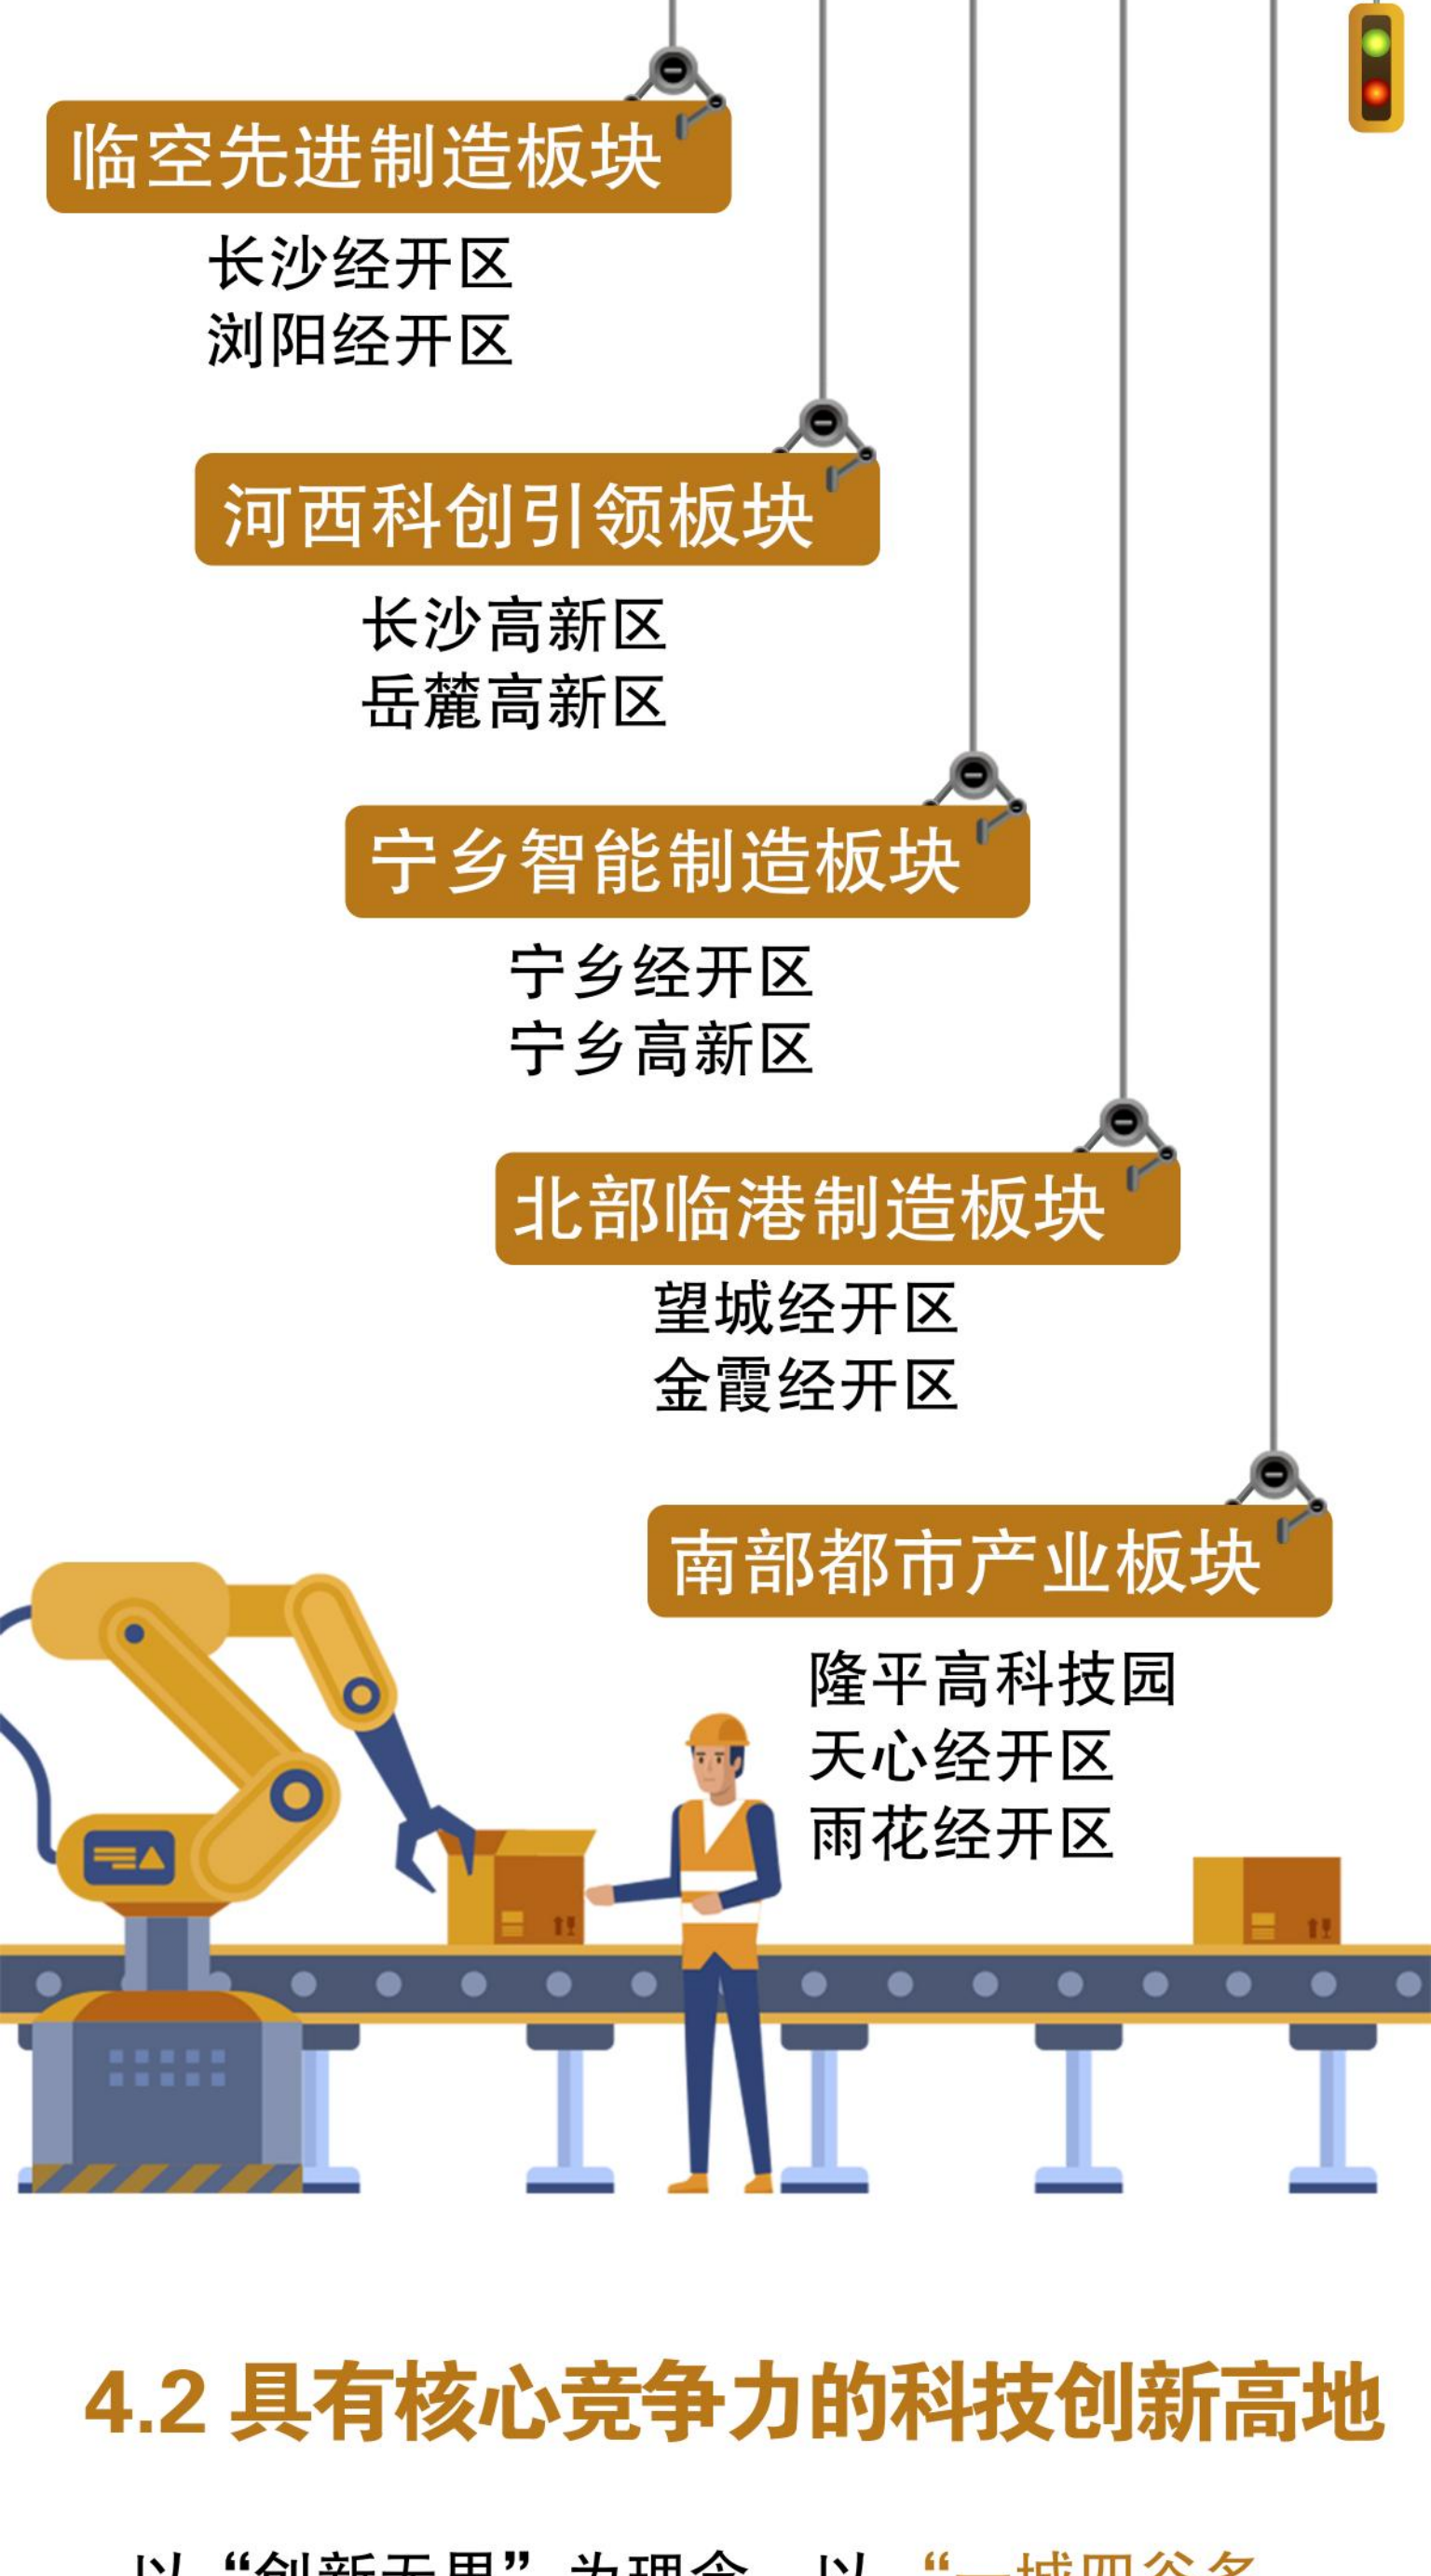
临空先进制造板块

长沙经开区
浏阳经开区

河西科创引领板块

长沙高新区
岳麓高新区

宁乡智能制造板块

宁乡经开区
宁乡高新区

北部临港制造板块

望城经开区
金霞经开区

南部都市产业板块

隆平高科技园
天心经开区
雨花经开区

4.2 具有核心竞争力的科技创新高地

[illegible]